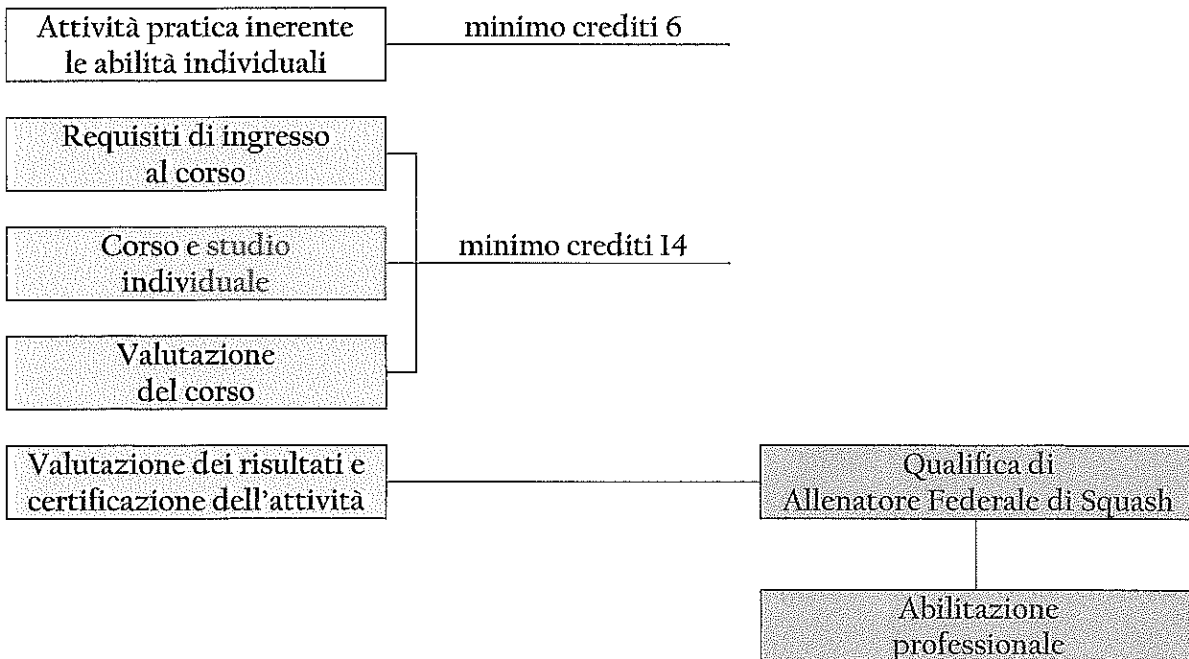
Attività pratica inerente le abilità individuali

minimo crediti 6

Requisiti di ingresso al corso

Corso e studio individuale

minimo crediti 14

Valutazione del corso

Valutazione dei risultati e certificazione dell'attività

Qualifica di Allenatore Federale di Squash

Abilitazione professionale